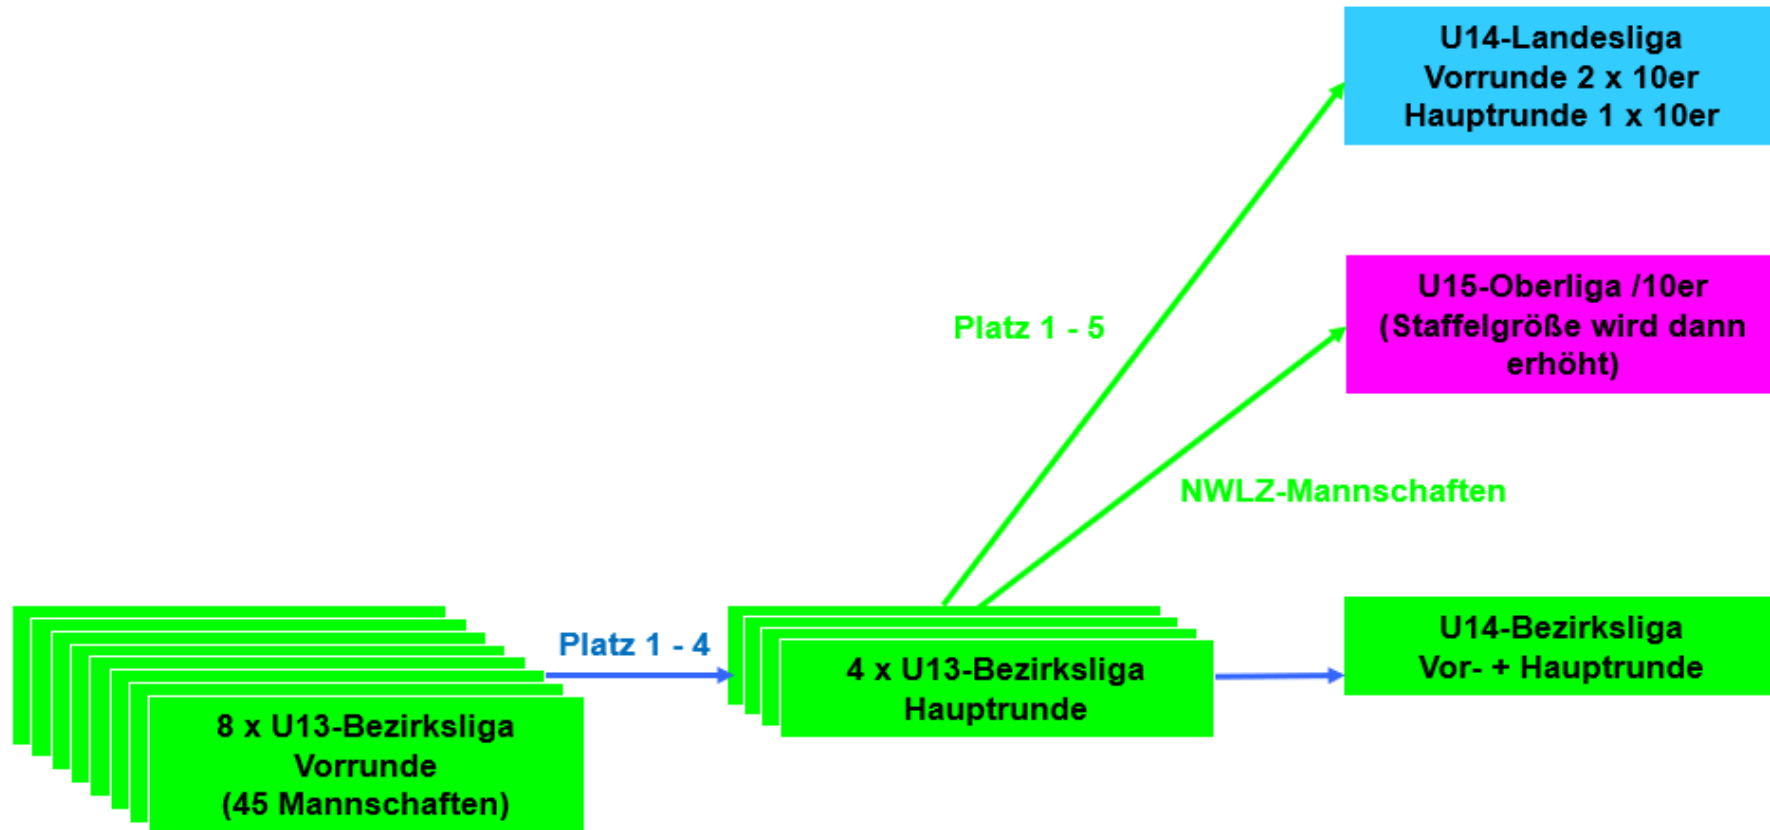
U14-Landesliga
Vorrunde 2 x 10er
Hauptrunde 1 x 10er

U15-Oberliga /10er
(Staffelgröße wird dann erhöht)

Platz 1 - 5

NWLZ-Mannschaften

Platz 1 - 4

8 x U13-Bezirksliga
Vorrunde
(45 Mannschaften)

4 x U13-Bezirksliga
Hauptrunde

U14-Bezirksliga
Vor- + Hauptrunde